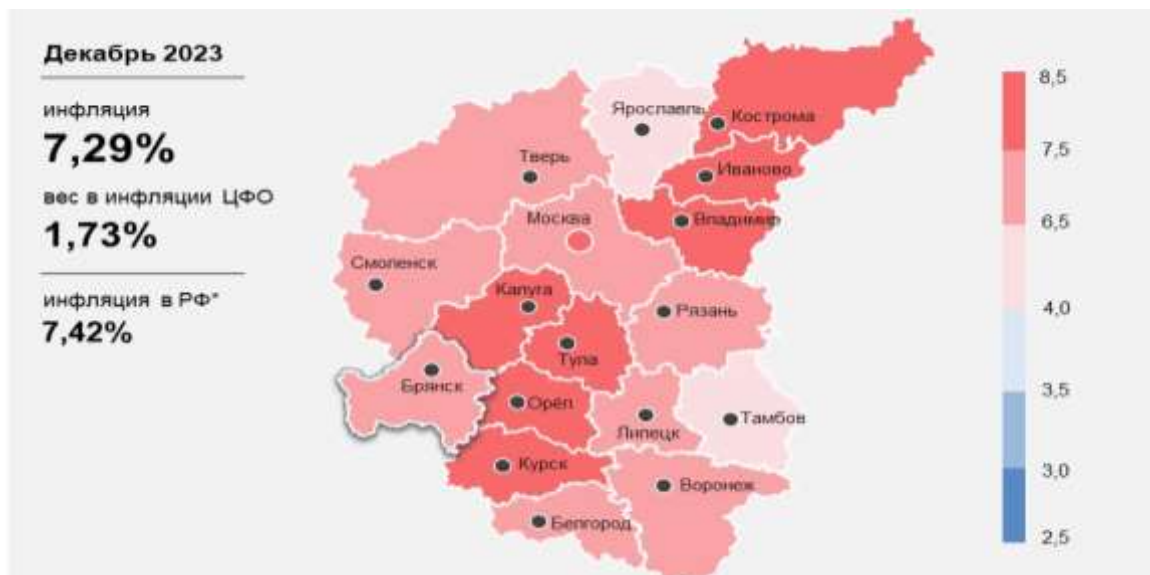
Декабрь 2023

инфляция
7,29%

вес в инфляции ЦФО
1,73%

инфляция в РФ*
7,42%

Ярославль
Кострома
Тверь
Иваново
Москва
Владимир
Смоленск
Калуга
Рязань
Тула
Брянск
Орёл
Липецк
Тамбов
Курск
Воронеж
Белгород

8,5
7,5
6,5
4,0
3,5
3,0
2,5